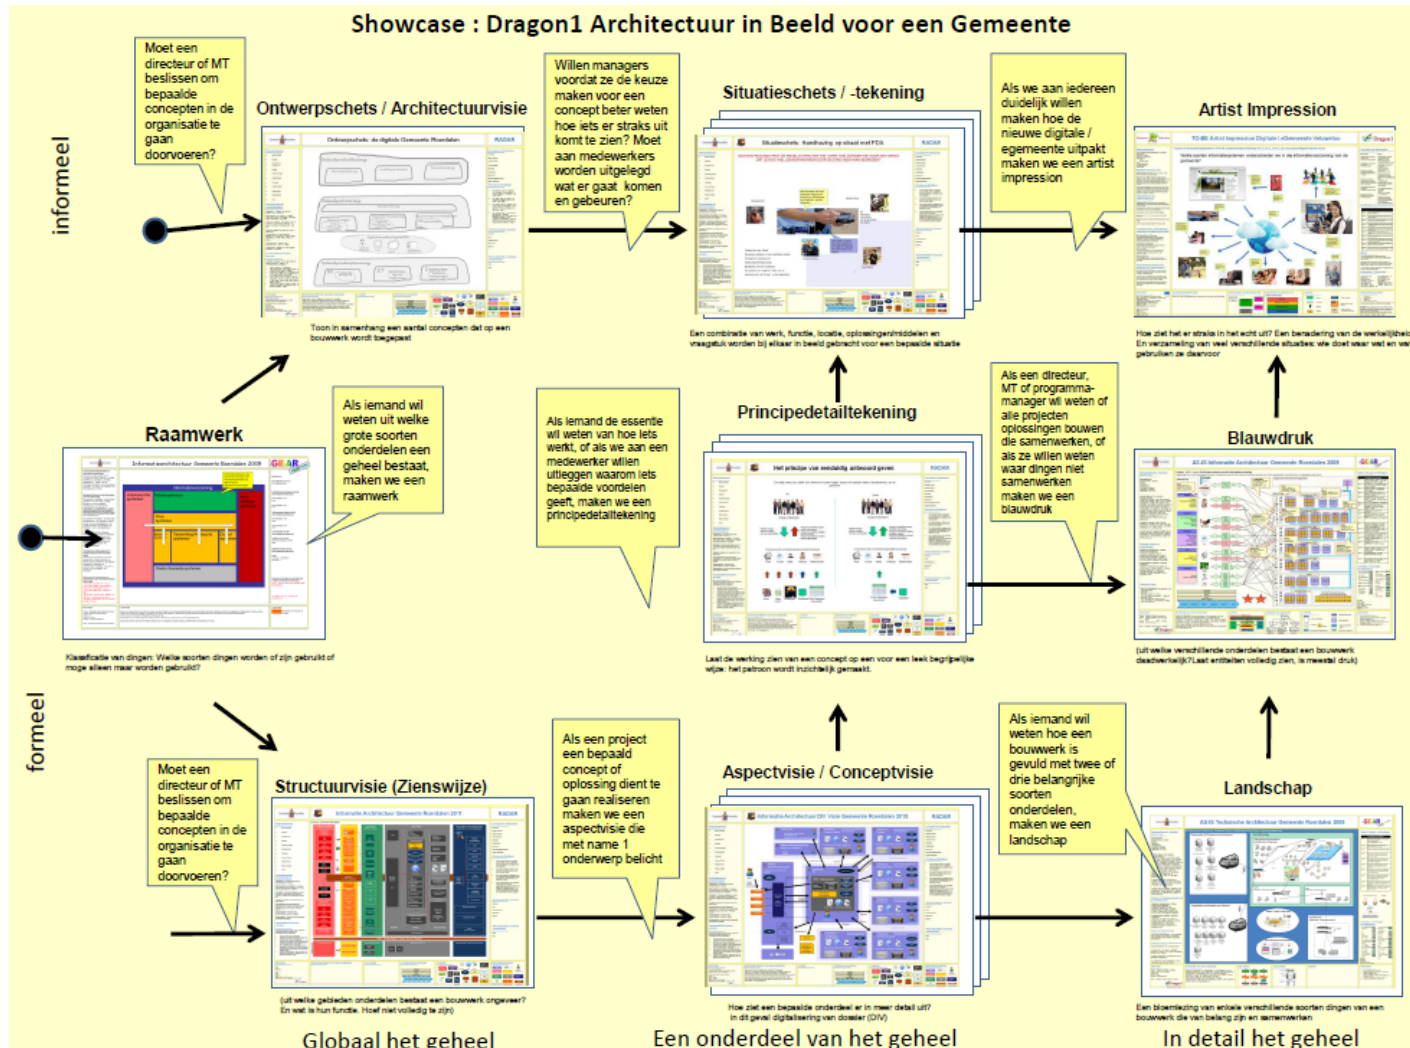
Showcase : Dragon1 Architectuur in Beeld voor een Gemeente

informeel

formeel

Moet een directeur of MT beslissen om bepaalde concepten in de organisatie te gaan doorvoeren?

Ontwerpschets / Architectuurvisie

Toon in samenhang een aantal concepten dat op een bouwwerk wordt toegepast

Willen managers voordat ze de keuze maken voor een concept beter weten hoe iets er straks uit komt te zien? Moet aan medewerkers worden uitgelegd wat er gaat komen en gebeuren?

Situatieschets / -tekening

Een combinatie van werk, functie, locatie, oplossingen/middelen en vraagstuk worden bij elkaar in beeld gebracht voor een bepaalde situatie

Als we aan iedereen duidelijk willen maken hoe de nieuwe digitale / egemeente uitpakt maken we een artist impression

Artist Impression

Hoe ziet het er straks in het echt uit? Een benadering van de werkelijkheid. En verzameling van veel verschillende situaties: we doet waar wat en wat gebruiken ze daarvoor

Raamwerk

Als iemand wil weten uit welke grote soorten onderdelen een geheel bestaat, maken we een raamwerk

Klassificatie van dingen: Welke soorten dingen worden of zijn gebruikt of moge alleen maar worden gebruikt?

Als iemand de essentie wil weten van hoe iets werkt, of als we aan een medewerker willen uitleggen waarom iets bepaalde voordelen geeft, maken we een principedetailtekening

Principedetailtekening

Laat de werking zien van een concept op een voor een leek begrijpelijke wijze: het patroon wordt inzichtelijk gemaakt.

Als een directeur, MT of programma-manager wil weten of alle projecten oplossingen bouwen die samenwerken, of als ze willen weten waar dingen niet samenwerken maken we een blauwdruk

Blauwdruk

(uit welke verschillende onderdelen bestaat een bouwwerk daadwerkelijk?Laat entiteiten volledig zien, is meestal druk)

Moet een directeur of MT beslissen om bepaalde concepten in de organisatie te gaan doorvoeren?

Structuurvisie (Zienswijze)

(uit welke gebieden onderdelen bestaat een bouwwerk ongeveer? En wat is hun functie. Hoef niet volledig te zijn)

Als een project een bepaald concept of oplossing dient te gaan realiseren maken we een aspectvisie die met name 1 onderwerp belicht

Aspectvisie / Conceptvisie

Hoe ziet een bepaalde onderdeel er in meer detail uit? In dit geval digitalisering van dossier (DIV)

Als iemand wil weten hoe een bouwwerk is gevuld met twee of drie belangrijke soorten onderdelen, maken we een landschap

Landschap

Een bloemlezing van enkele verschillende soorten dingen van een bouwwerk die van belang zijn en samenwerken

Globaal het geheel

Een onderdeel van het geheel

In detail het geheel